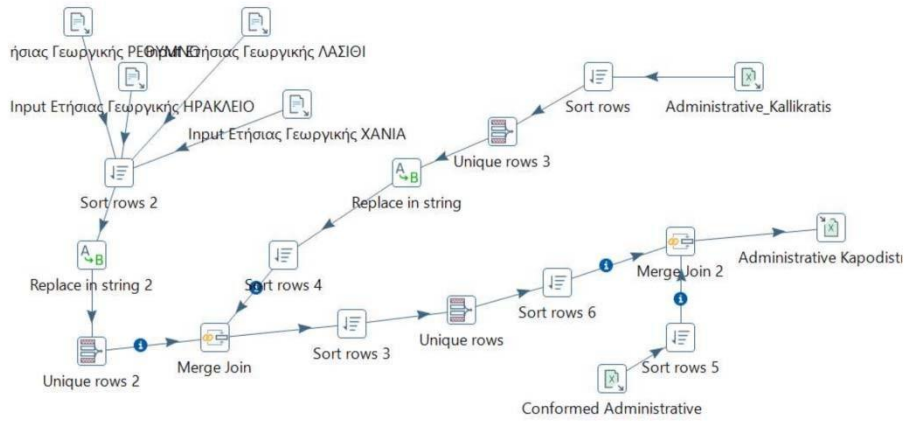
ήσιας Γεωργικής ΡΕΘΥΜΝΟ
Input Ετήσιας Γεωργικής ΛΑΣΙΘΙ
Input Ετήσιας Γεωργικής ΗΡΑΚΛΕΙΟ
Input Ετήσιας Γεωργικής ΧΑΝΙΑ
Sort rows
Administrative_Kallikratis
Unique rows 3
Sort rows 2
Replace in string
Replace in string 2
Sort rows 4
Merge Join 2
Administrative Kapodistr
Sort rows 6
Unique rows
Sort rows 3
Unique rows 2
Merge Join
Sort rows 5
Conformed Administrative